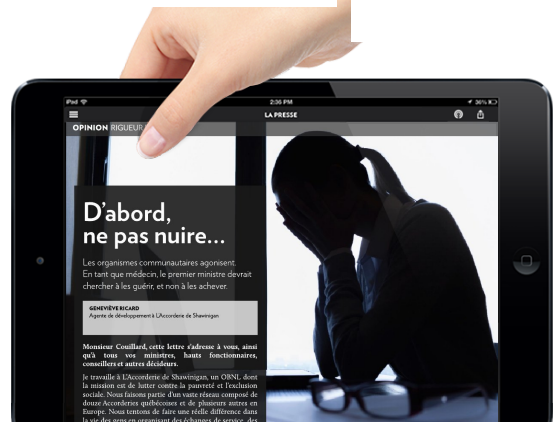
iPad
2:36 PM
36%
LA PRESSE
OPINION RIGUEUR

D'abord, ne pas nuire…

Les organismes communautaires agonisent. En tant que médecin, le premier ministre devrait chercher à les guérir, et non à les achever.

GENEVIÈVE RICARD
Agente de développement à L'Accorderie de Shawinigan

Monsieur Couillard, cette lettre s'adresse à vous, ainsi qu'à tous vos ministres, hauts fonctionnaires, conseillers et autres décideurs.

Je travaille à L'Accorderie de Shawinigan, un OBNL dont la mission est de lutter contre la pauvreté et l'exclusion sociale. Nous faisons partie d'un vaste réseau composé de douze Accorderies québécoises et de plusieurs autres en Europe. Nous tentons de faire une réelle différence dans la vie des gens en organisant des échanges de service, des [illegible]